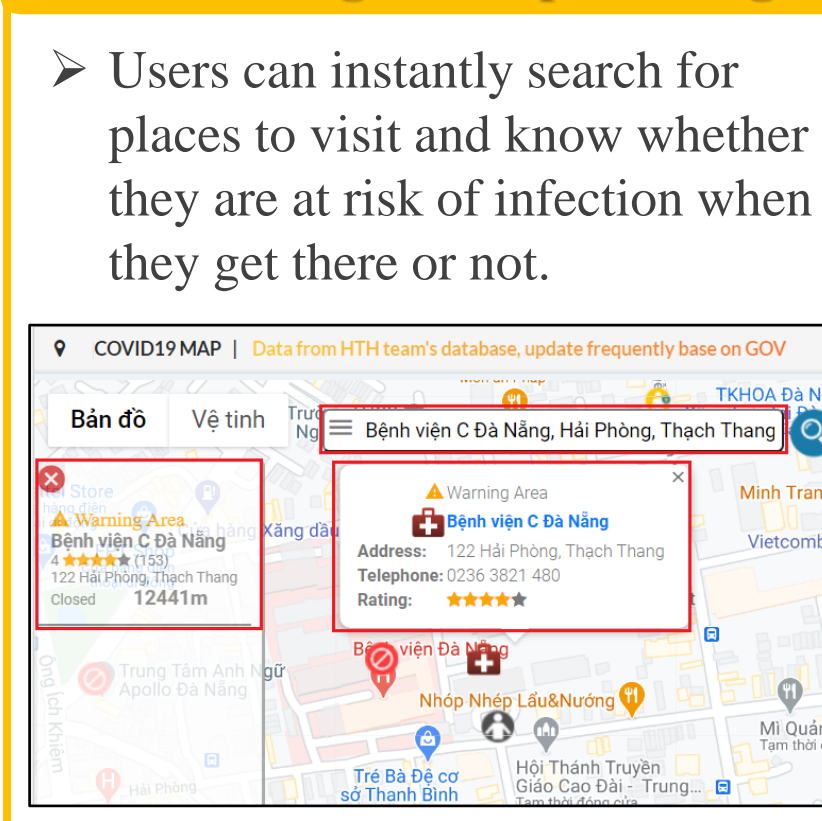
➢ Users can instantly search for places to visit and know whether they are at risk of infection when they get there or not.

COVID19 MAP | Data from HTH team's database, update frequently base on GOV

Bản đồ Vệ tinh

Bệnh viện C Đà Nẵng, Hải Phòng, Thạch Thang

Warning Area
Bệnh viện C Đà Nẵng
4 ★★★★★ (153)
122 Hải Phòng, Thạch Thang
Closed 12441m

Warning Area
Bệnh viện C Đà Nẵng
Address: 122 Hải Phòng, Thạch Thang
Telephone: 0236 3821 480
Rating: ★★★★★

TKHOA Đà N
Minh Tran
Vietcomb
Xăng dầu
Bệnh viện Đà Nẵng
Trung Tâm Anh Ngữ Apollo Đà Nẵng
Nhóp Nhép Lẩu&Nướng
Mì Quả
Tạm thời
Tré Bà Đệ cơ sở Thanh Bình
Hội Thánh Truyền Giáo Cao Đài - Trung...
Tạm thời đóng cửa
Hải Phòng
Ông Ích Khiêm